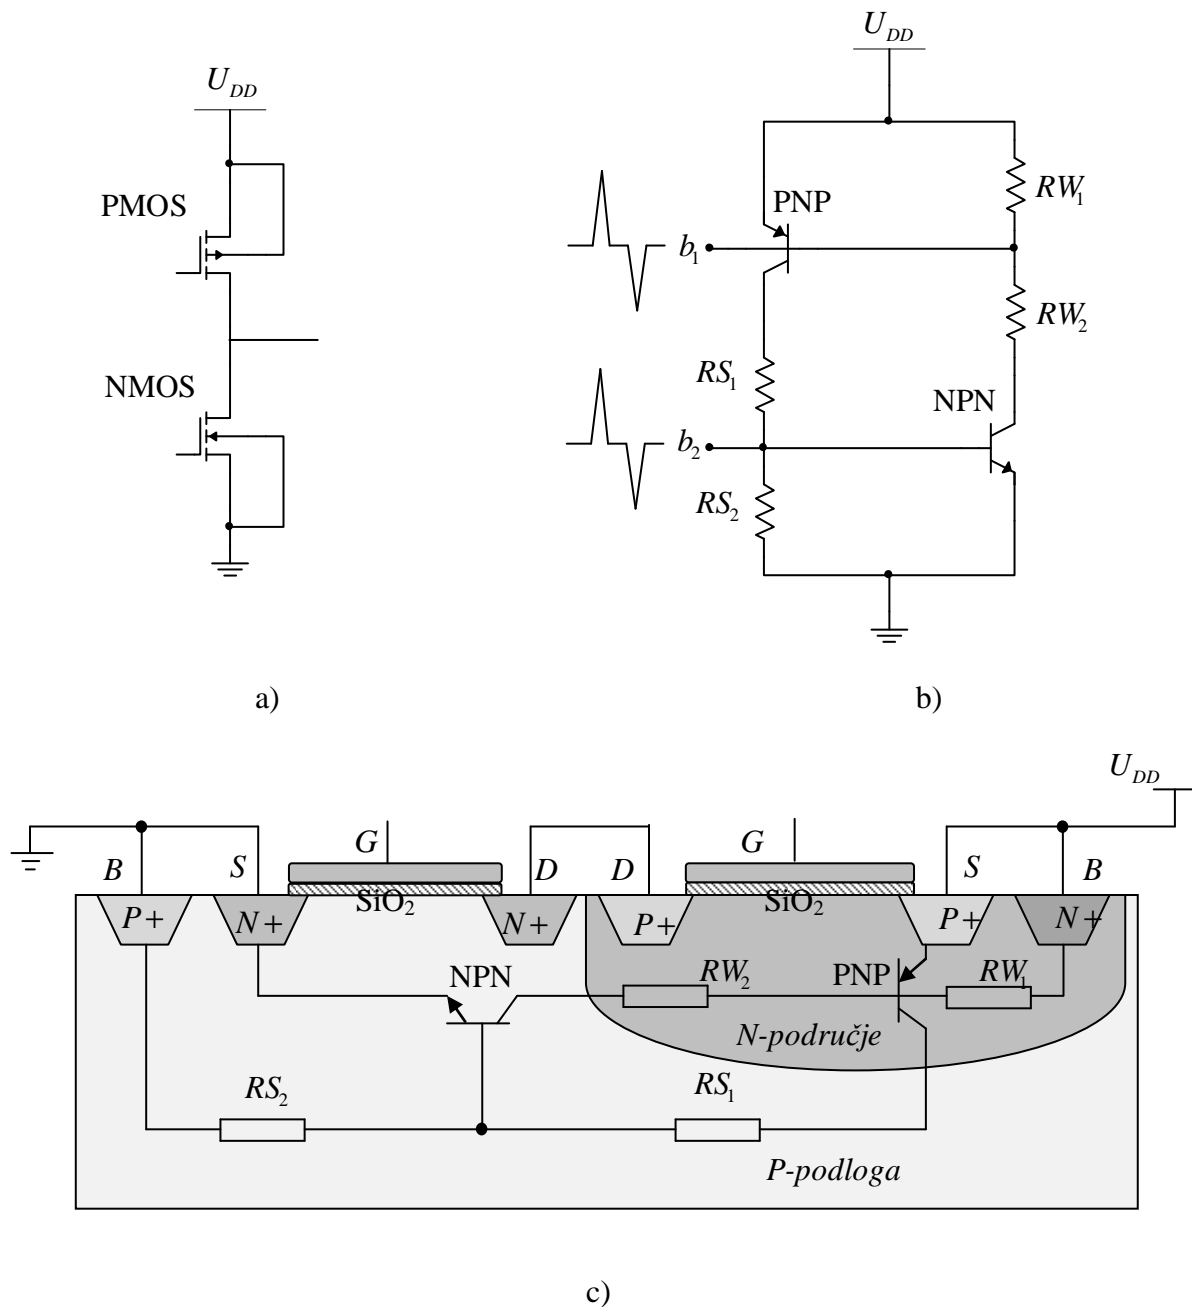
$U_{DD}$

PMOS

NMOS

a)

$U_{DD}$

PNP

$RW_1$

$b_1$

$RW_2$

$RS_1$

NPN

$b_2$

$RS_2$

b)

$U_{DD}$

$G$

$G$

$B$

$S$

$D$

$D$

$S$

$B$

$SiO_2$

$SiO_2$

$P+$

$N+$

$N+$

$P+$

$P+$

$N+$

NPN

$RW_2$

PNP

$RW_1$

N-područje

$RS_2$

$RS_1$

P-podloga

c)